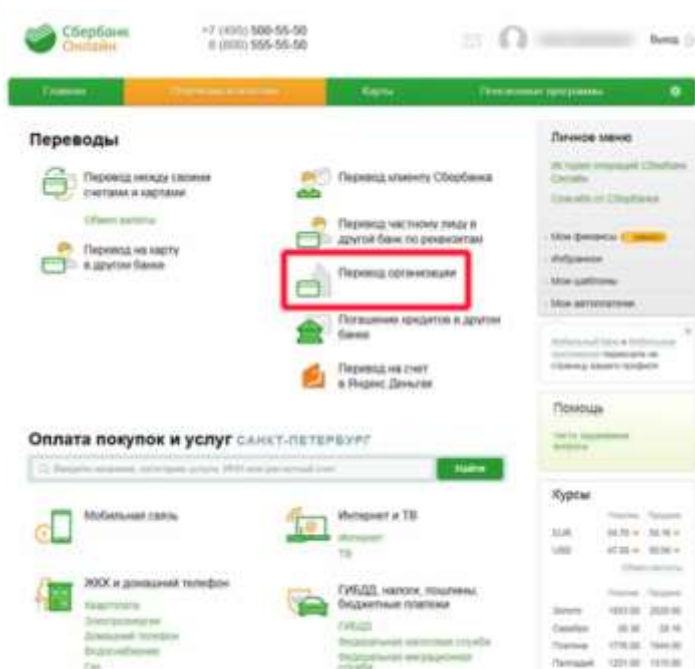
Сбербанк Онлайн

+7 (495) 500-55-50
8 (800) 555-55-50

Выход

Главная | Переводы и платежи | Карты | Пенсионные программы

Переводы

Перевод между своими счетами и картами

Обмен валюты

Перевод на карту в другом банке

Перевод клиенту Сбербанка

Перевод частному лицу в другой банк по реквизитам

Перевод организации

Погашение кредитов в другом банке

Перевод на счет в Яндекс Деньгах

Оплата покупок и услуг САНКТ-ПЕТЕРБУРГ

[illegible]

Найти

Мобильная связь

Интернет и ТВ
Интернет
ТВ

ЖКХ и домашний телефон
Квартплата
Электроэнергия
Домашний телефон
Водоснабжение
Газ

ГИБДД, налоги, пошлины, бюджетные платежи
ГИБДД
Федеральная налоговая служба
Федеральная миграционная служба

Личное меню

История операций Сбербанк Онлайн
Спасибо от Сбербанка

Мои финансы
Избранное
Мои шаблоны
Мои автоплатежи

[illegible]

Помощь

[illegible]

Курсы

| | Покупка | Продажа |
|---|---|---|
| EUR | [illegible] | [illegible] |
| USD | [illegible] | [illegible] |

| | Покупка | Продажа |
|---|---|---|
| Золото | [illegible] | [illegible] |
| Серебро | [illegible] | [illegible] |
| Платина | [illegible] | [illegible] |
| Палладий | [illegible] | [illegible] |